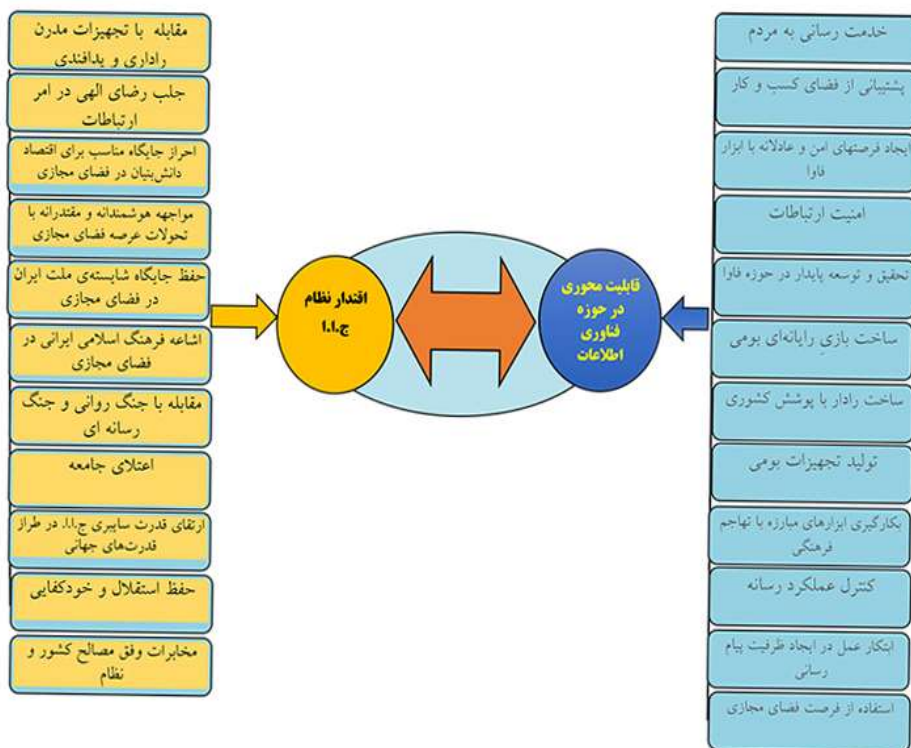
خدمت رسانی به مردم

پشتیبانی از فضای کسب و کار

ایجاد فرصتهای امن و عادلانه با ابزار فاوا

امنیت ارتباطات

تحقیق و توسعه پایدار در حوزه فاوا

ساخت بازی رایانه‌ای بومی

ساخت رادار با پوشش کشوری

تولید تجهیزات بومی

بکارگیری ابزارهای مبارزه با تهاجم فرهنگی

کنترل عملکرد رسانه

ابتکار عمل در ایجاد ظرفیت پیام رسانی

استفاده از فرصت فضای مجازی

قابلیت محوری در حوزه فناوری اطلاعات

اقتدار نظام ج.ا.ا

مقابله با تجهیزات مدرن راداری و پدافندی

جلب رضای الهی در امر ارتباطات

احراز جایگاه مناسب برای اقتصاد دانش‌بنیان در فضای مجازی

مواجهه هوشمندانه و مقتدرانه با تحولات عرصه فضای مجازی

حفظ جایگاه شایسته‌ی ملت ایران در فضای مجازی

اشاعه فرهنگ اسلامی ایرانی در فضای مجازی

مقابله با جنگ روانی و جنگ رسانه ای

اعتلای جامعه

ارتقای قدرت سایبری ج.ا.ا. در طراز قدرت‌های جهانی

حفظ استقلال و خودکفایی

مخابرات وفق مصالح کشور و نظام